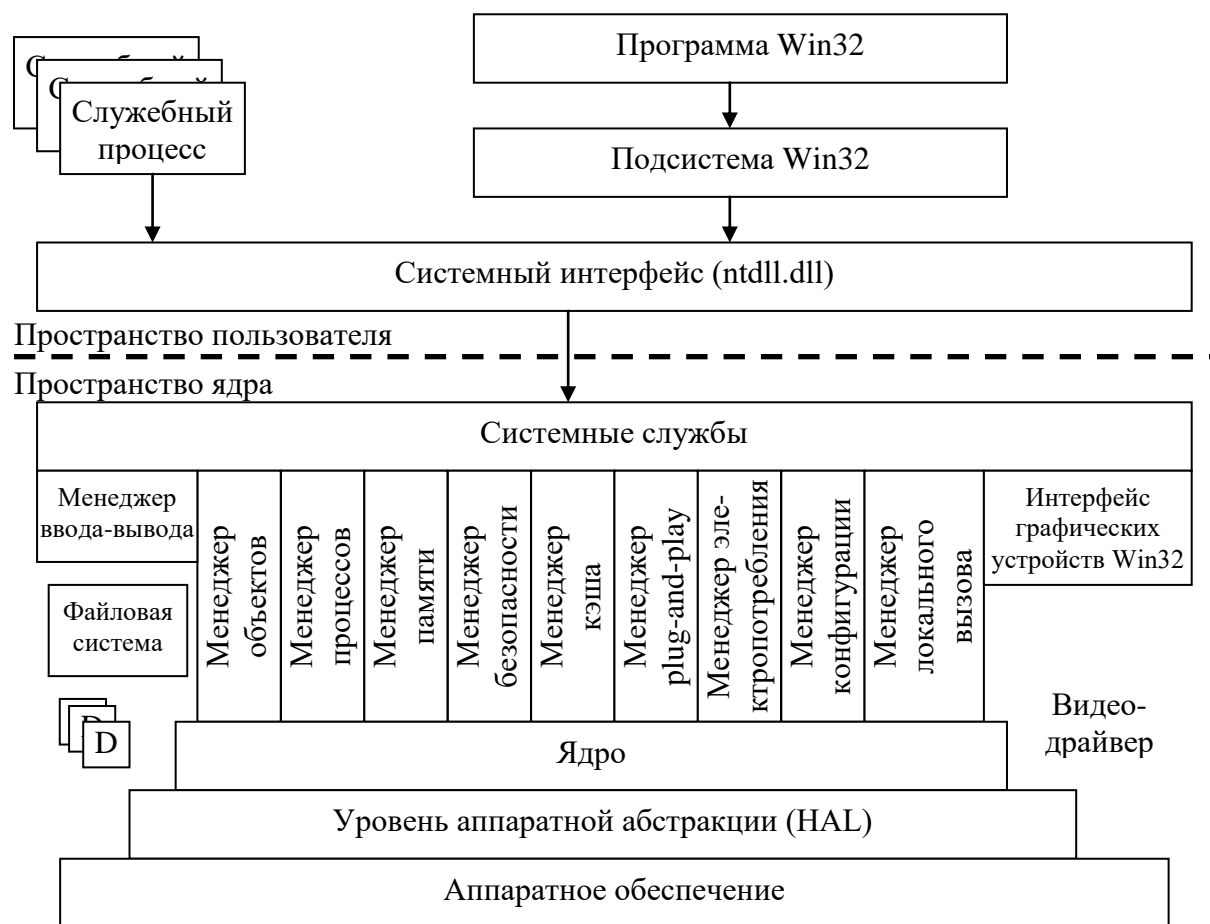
Служебный процесс

Программа Win32

Подсистема Win32

Системный интерфейс (ntdll.dll)

Пространство пользователя

Пространство ядра

Системные службы

Менеджер ввода-вывода

Менеджер объектов

Менеджер процессов

Менеджер памяти

Менеджер безопасности

Менеджер кэша

Менеджер plug-and-play

Менеджер электропотребления

Менеджер конфигурации

Менеджер локального вызова

Интерфейс графических устройств Win32

Файловая система

D

Видеодрайвер

Ядро

Уровень аппаратной абстракции (HAL)

Аппаратное обеспечение